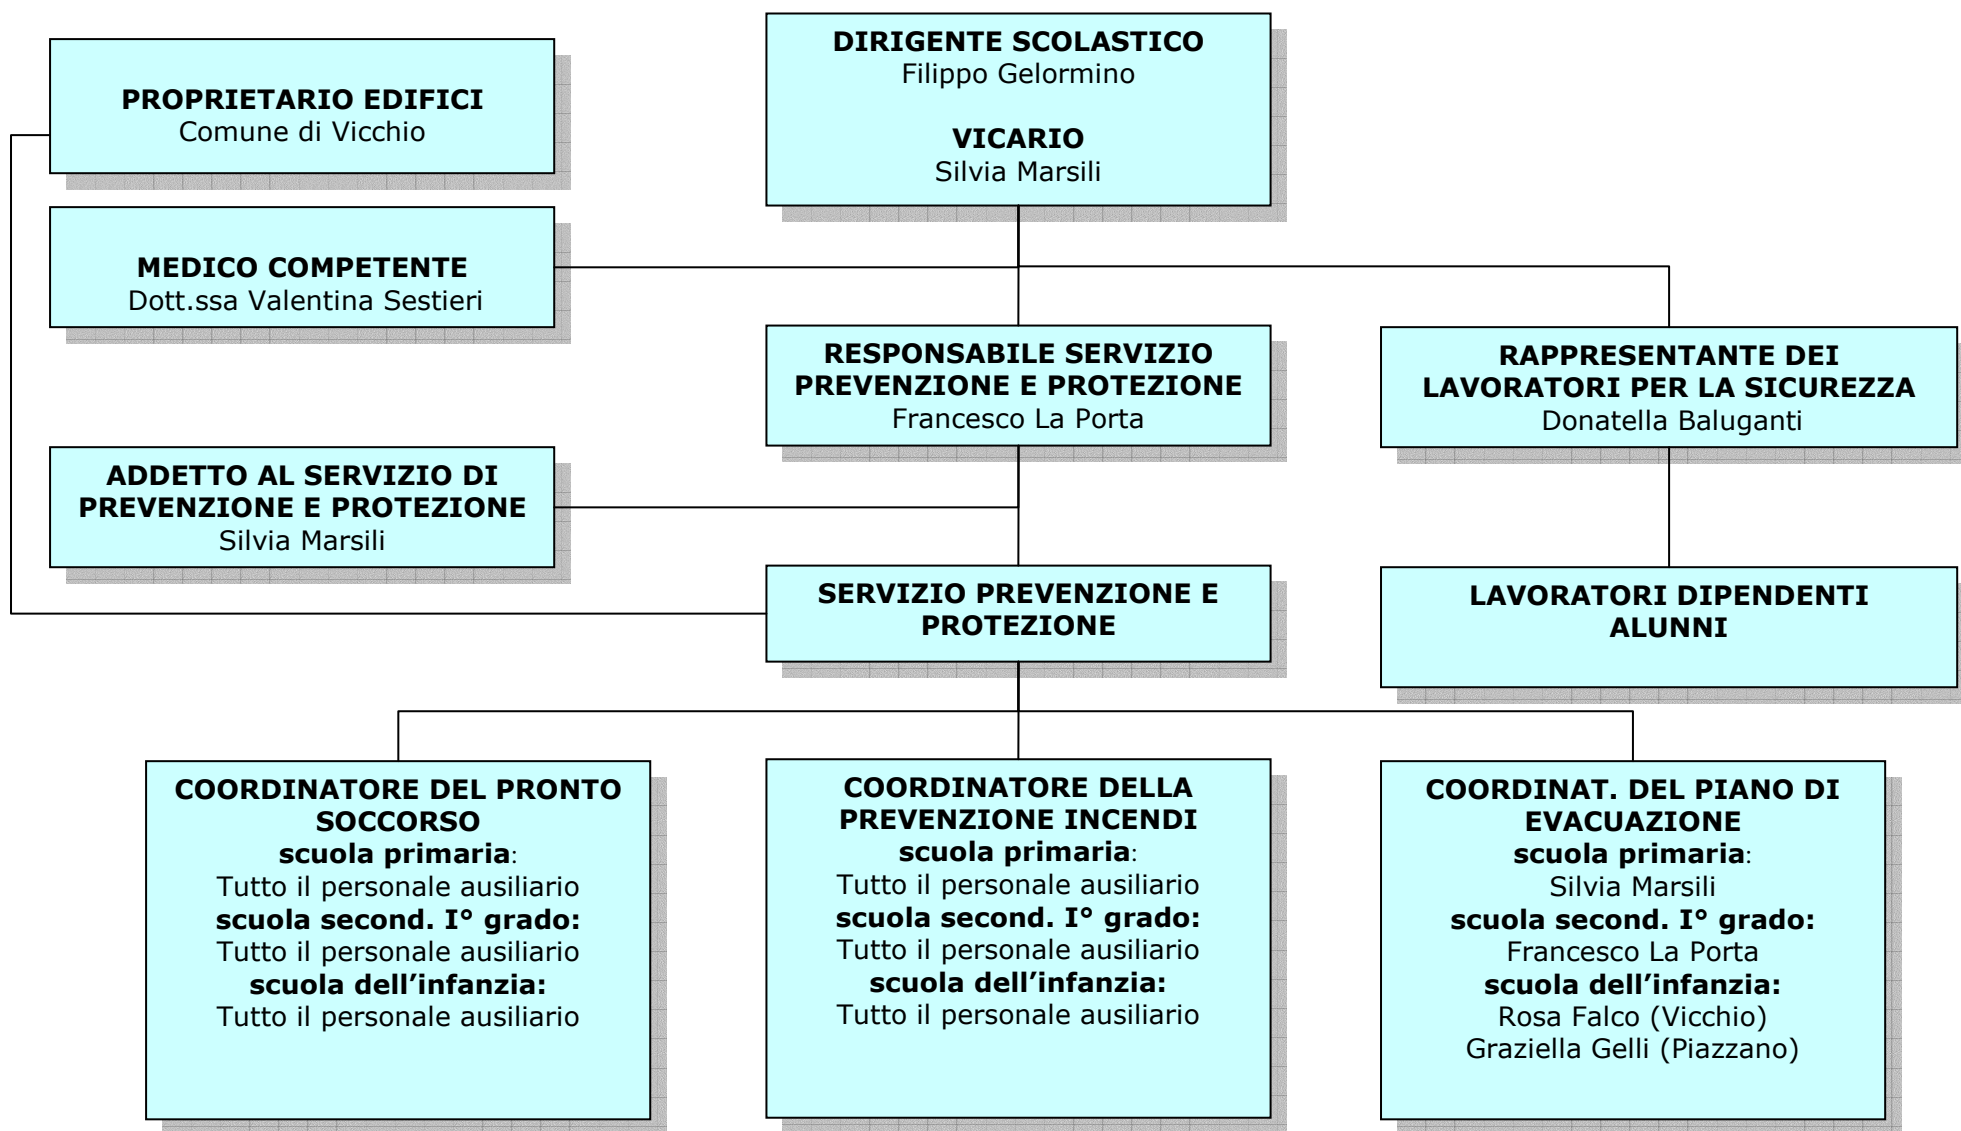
PROPRIETARIO EDIFICI
Comune di Vicchio

DIRIGENTE SCOLASTICO
Filippo Gelormino

VICARIO
Silvia Marsili

MEDICO COMPETENTE
Dott.ssa Valentina Sestieri

RESPONSABILE SERVIZIO PREVENZIONE E PROTEZIONE
Francesco La Porta

RAPPRESENTANTE DEI LAVORATORI PER LA SICUREZZA
Donatella Baluganti

ADDETTO AL SERVIZIO DI PREVENZIONE E PROTEZIONE
Silvia Marsili

SERVIZIO PREVENZIONE E PROTEZIONE

LAVORATORI DIPENDENTI
ALUNNI

COORDINATORE DEL PRONTO SOCCORSO
scuola primaria:
Tutto il personale ausiliario
scuola second. I° grado:
Tutto il personale ausiliario
scuola dell'infanzia:
Tutto il personale ausiliario

COORDINATORE DELLA PREVENZIONE INCENDI
scuola primaria:
Tutto il personale ausiliario
scuola second. I° grado:
Tutto il personale ausiliario
scuola dell'infanzia:
Tutto il personale ausiliario

COORDINAT. DEL PIANO DI EVACUAZIONE
scuola primaria:
Silvia Marsili
scuola second. I° grado:
Francesco La Porta
scuola dell'infanzia:
Rosa Falco (Vicchio)
Graziella Gelli (Piazzano)